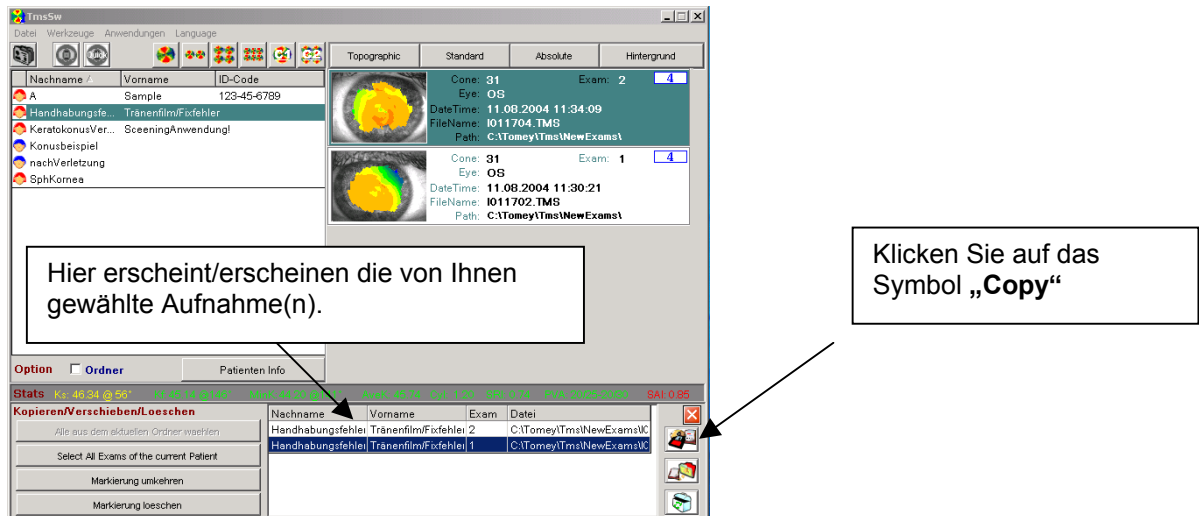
TmsSw

Datei Werkzeuge Anwendungen Language

Topographic | Standard | Absolute | Hintergrund

| Nachname | Vorname | ID-Code |
|---|---|---|
| A | Sample | 123-45-6789 |
| Handhabungsfe... | Tränenfilm/Fixfehler | |
| KeratokonusVer... | SceeningAnwendung! | |
| Konusbeispiel | | |
| nachVerletzung | | |
| SphKornea | | |

Cone: 31 Exam: 2 4
Eye: OS
DateTime: 11.08.2004 11:34:09
FileName: I011704.TMS
Path: C:\Tomey\Tms\NewExams\

Cone: 31 Exam: 1 4
Eye: OS
DateTime: 11.08.2004 11:30:21
FileName: I011702.TMS
Path: C:\Tomey\Tms\NewExams\

Hier erscheint/erscheinen die von Ihnen gewählte Aufnahme(n).

Klicken Sie auf das Symbol „Copy"

Option ☐ Ordner Patienten Info

Stats Ks: 46.34 @ 56° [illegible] SAI: 0.85

Kopieren/Verschieben/Loeschen

Alle aus dem aktuellen Ordner waehlen

Select All Exams of the current Patient

Markierung umkehren

Markierung loeschen

| Nachname | Vorname | Exam | Datei |
|---|---|---|---|
| Handhabungsfehler | Tränenfilm/Fixfehler | 2 | C:\Tomey\Tms\NewExams\I0 |
| Handhabungsfehler | Tränenfilm/Fixfehler | 1 | C:\Tomey\Tms\NewExams\I0 |